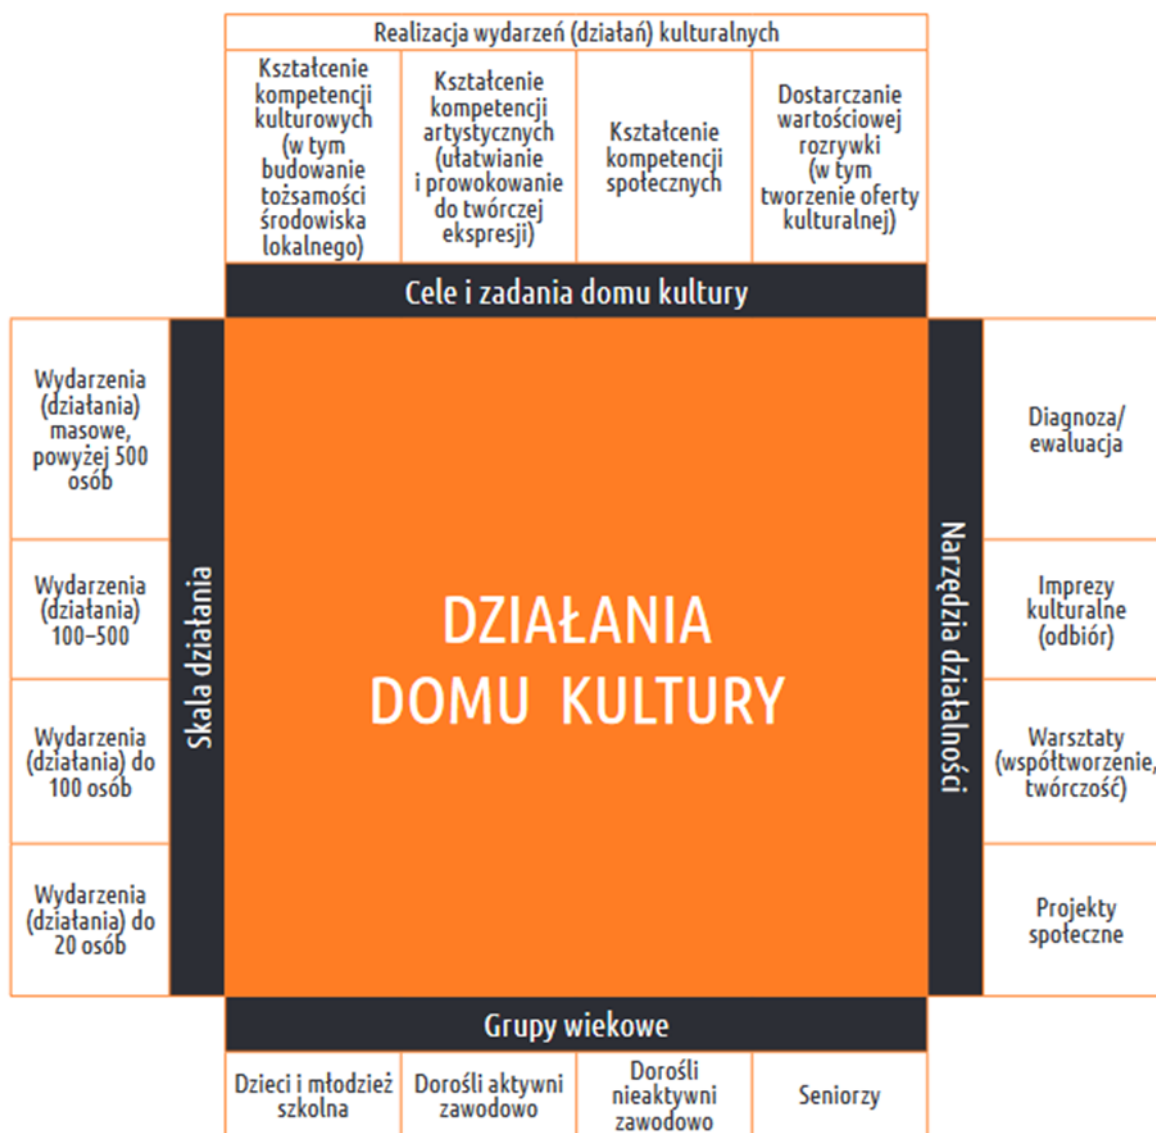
Realizacja wydarzeń (działań) kulturalnych

| Kształcenie kompetencji kulturowych (w tym budowanie tożsamości środowiska lokalnego) | Kształcenie kompetencji artystycznych (ułatwianie i prowokowanie do twórczej ekspresji) | Kształcenie kompetencji społecznych | Dostarczanie wartościowej rozrywki (w tym tworzenie oferty kulturalnej) |
|---|---|---|---|

Cele i zadania domu kultury

Skala działania

Wydarzenia (działania) masowe, powyżej 500 osób

Wydarzenia (działania) 100–500

Wydarzenia (działania) do 100 osób

Wydarzenia (działania) do 20 osób

DZIAŁANIA DOMU KULTURY

Narzędzia działalności

Diagnoza/ ewaluacja

Imprezy kulturalne (odbiór)

Warsztaty (współtworzenie, twórczość)

Projekty społeczne

Grupy wiekowe

| Dzieci i młodzież szkolna | Dorośli aktywni zawodowo | Dorośli nieaktywni zawodowo | Seniorzy |
|---|---|---|---|